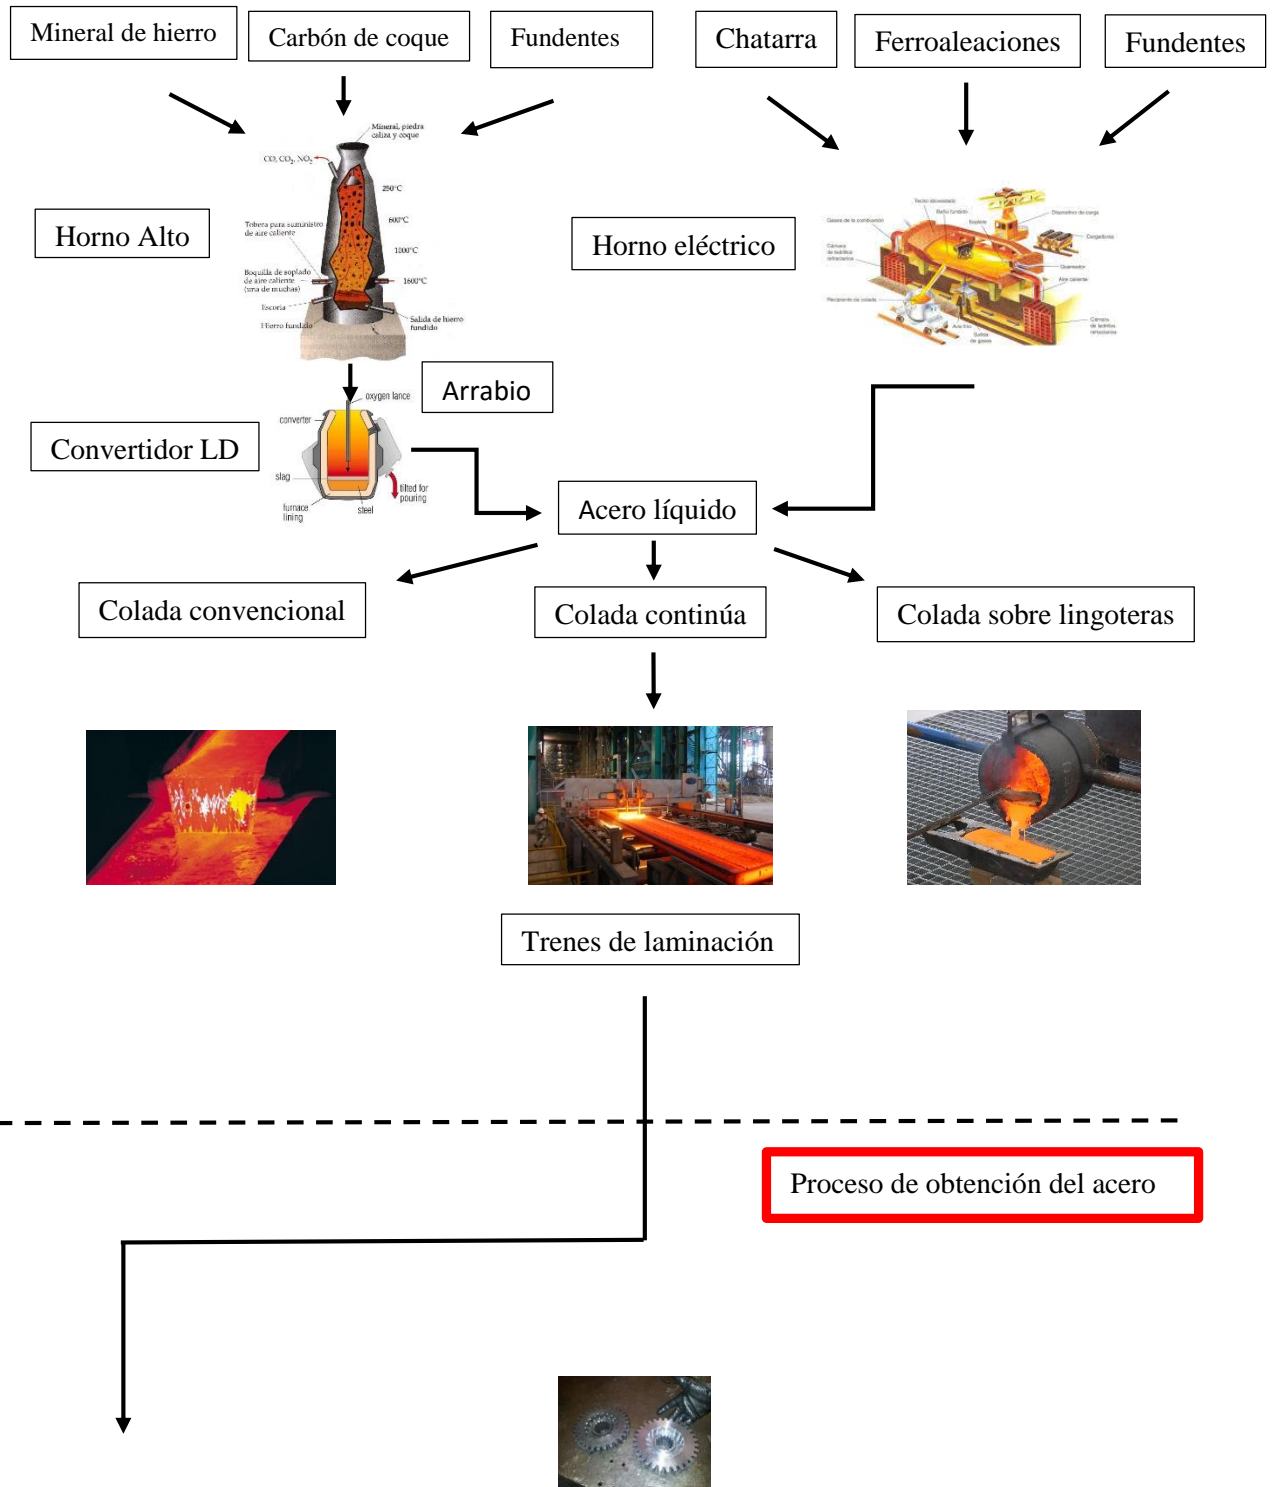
Mineral de hierro

Carbón de coque

Fundentes

Chatarra

Ferroaleaciones

Fundentes

Mineral, piedra caliza y coque

CO, $CO_2$, $NO_2$

250°C

600°C

1000°C

1600°C

Tobera para suministro de aire caliente

Boquilla de soplado de aire caliente (ora de muchas)

Escoria

Hierro fundido

Salida de hierro fundido

Horno Alto

Horno eléctrico

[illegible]

Arrabio

oxygen lance

converter

slag

tilted for pouring

furnace lining

steel

Convertidor LD

Acero líquido

Colada convencional

Colada continúa

Colada sobre lingoteras

Trenes de laminación

Proceso de obtención del acero